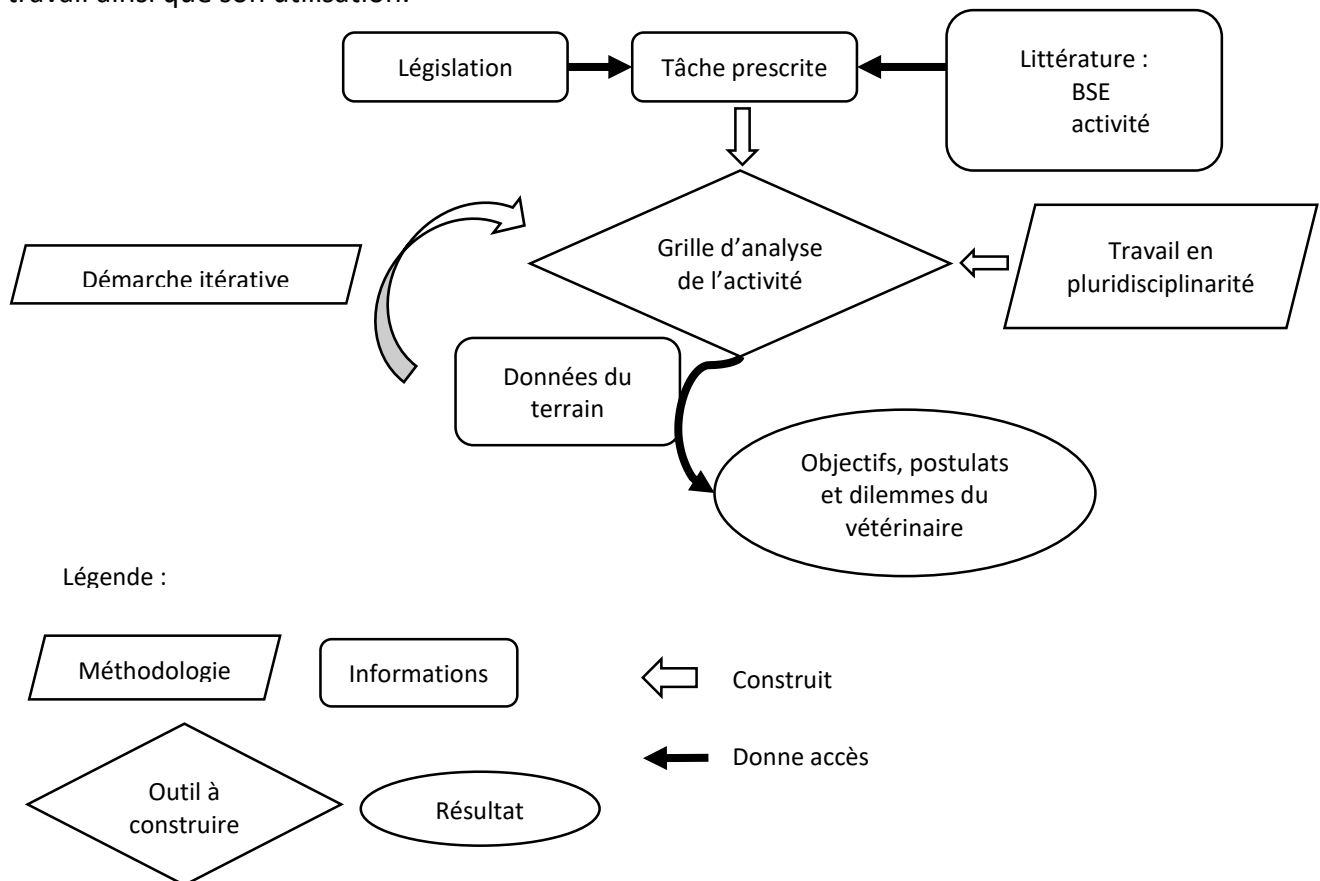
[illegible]

Législation

Tâche prescrite

Littérature :
BSE
activité

Démarche itérative

Grille d'analyse de l'activité

Travail en pluridisciplinarité

Données du terrain

Objectifs, postulats et dilemmes du vétérinaire

Légende :

Méthodologie

Informations

Construit

Donne accès

Outil à construire

Résultat